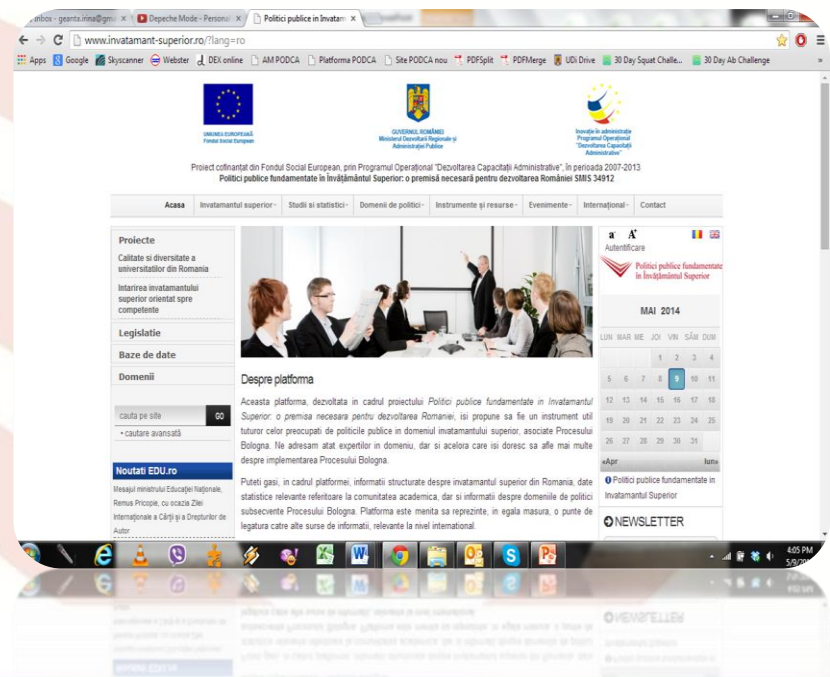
Inbox - geantx.irina@gm ×   Depeche Mode - Personal ×   Politici publice in Învatam ×

www.invatamant-superior.ro/?lang=ro

Apps   Google   Skyscanner   Webster   DEX online   AM PODCA   Platforma PODCA   Site PODCA nou   PDFSplit   PDFMerge   UDi Drive   30 Day Squat Challe...   30 Day Ab Challenge

UNIUNEA EUROPEANĂ
Fondul Social European

GUVERNUL ROMÂNIEI
Ministerul Dezvoltării Regionale și Administrației Publice

Inovație în administrație
Programul Operațional "Dezvoltarea Capacității Administrative"

Proiect cofinanțat din Fondul Social European, prin Programul Operațional "Dezvoltarea Capacitații Administrative", în perioada 2007-2013
Politici publice fundamentate în Învățământul Superior: o premisă necesară pentru dezvoltarea României SMIS 34912

Acasa | Invatamantul superior | Studii si statistici | Domenii de politici | Instrumente si resurse | Evenimente | International | Contact

Proiecte
Calitate si diversitate a universitatilor din Romania
Intarirea invatamantului superior orientat spre competente

Legislatie
Baze de date
Domenii

cauta pe site   GO
• cautare avansată

Noutati EDU.ro
Mesajul ministrului Educației Naționale, Remus Pricopie, cu ocazia Zilei Internaționale a Cărții și a Drepturilor de Autor

Despre platforma

Aceasta platforma, dezvoltata in cadrul proiectului Politici publice fundamentate in Invatamantul Superior: o premisa necesara pentru dezvoltarea Romaniei, isi propune sa fie un instrument util tuturor celor preocupati de politicile publice in domeniul invatamantului superior, asociate Procesului Bologna. Ne adresam atat expertilor in domeniu, dar si acelora care isi doresc sa afle mai multe despre implementarea Procesului Bologna.

Puteti gasi, in cadrul platformei, informatii structurate despre invatamantul superior din Romania, date statistice relevante referitoare la comunitatea academica, dar si informatii despre domeniile de politici subsecvente Procesului Bologna. Platforma este menita sa reprezinte, in egala masura, o punte de legatura catre alte surse de informatii, relevante la nivel international.

a A
Autentificare

Politici publice fundamentate în Învățământul Superior

MAI 2014

| LUN | MAR | ME | JOI | VIN | SÂM | DUM |
|---|---|---|---|---|---|---|
| | | | 1 | 2 | 3 | 4 |
| 5 | 6 | 7 | 8 | 9 | 10 | 11 |
| 12 | 13 | 14 | 15 | 16 | 17 | 18 |
| 19 | 20 | 21 | 22 | 23 | 24 | 25 |
| 26 | 27 | 28 | 29 | 30 | 31 | |

«Apr   Iun»

Politici publice fundamentate in Invatamantul Superior

NEWSLETTER

4:05 PM
5/9/2014